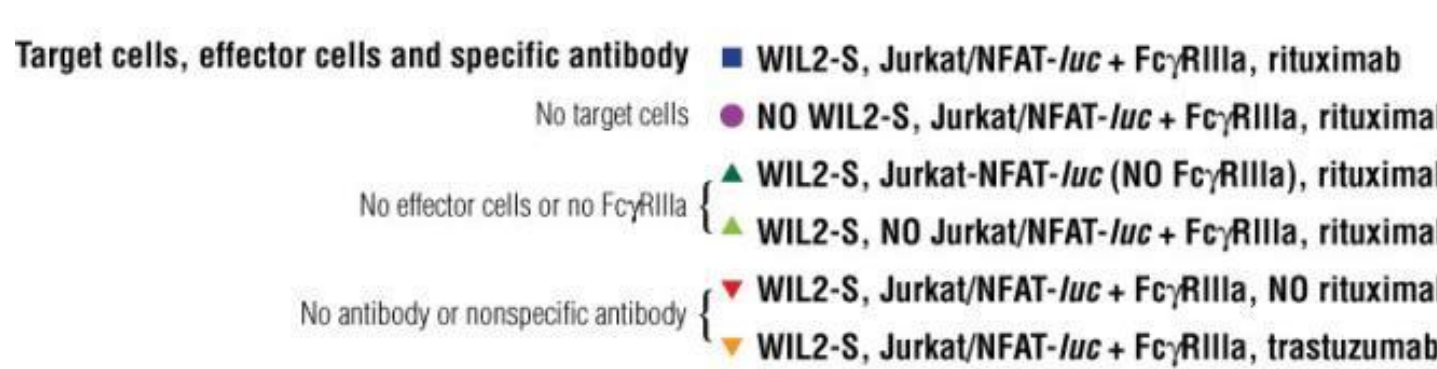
Target cells, effector cells and specific antibody WIL2-S, Jurkat/NFAT-*luc* + Fc$\gamma$RIIIa, rituximab

No target cells NO WIL2-S, Jurkat/NFAT-*luc* + Fc$\gamma$RIIIa, rituximal

No effector cells or no Fc$\gamma$RIIIa WIL2-S, Jurkat-NFAT-*luc* (NO Fc$\gamma$RIIIa), rituximal

WIL2-S, NO Jurkat/NFAT-*luc* + Fc$\gamma$RIIIa, rituximal

No antibody or nonspecific antibody WIL2-S, Jurkat/NFAT-*luc* + Fc$\gamma$RIIIa, NO rituximal

WIL2-S, Jurkat/NFAT-*luc* + Fc$\gamma$RIIIa, trastuzumab